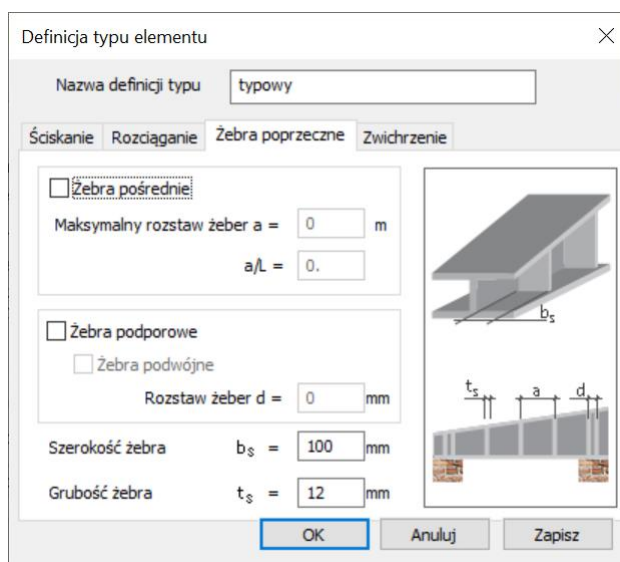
Definicja typu elementu

Nazwa definicji typu typowy

Ściskanie Rozciąganie Żebra poprzeczne Zwichrzenie

Żebra pośrednie

Maksymalny rozstaw żeber a = 0 m

a/L = 0.

Żebra podporowe

Żebra podwójne

Rozstaw żeber d = 0 mm

Szerokość żebra $b_s$ = 100 mm

Grubość żebra $t_s$ = 12 mm

$b_s$

$t_s$ a d

OK Anuluj Zapisz